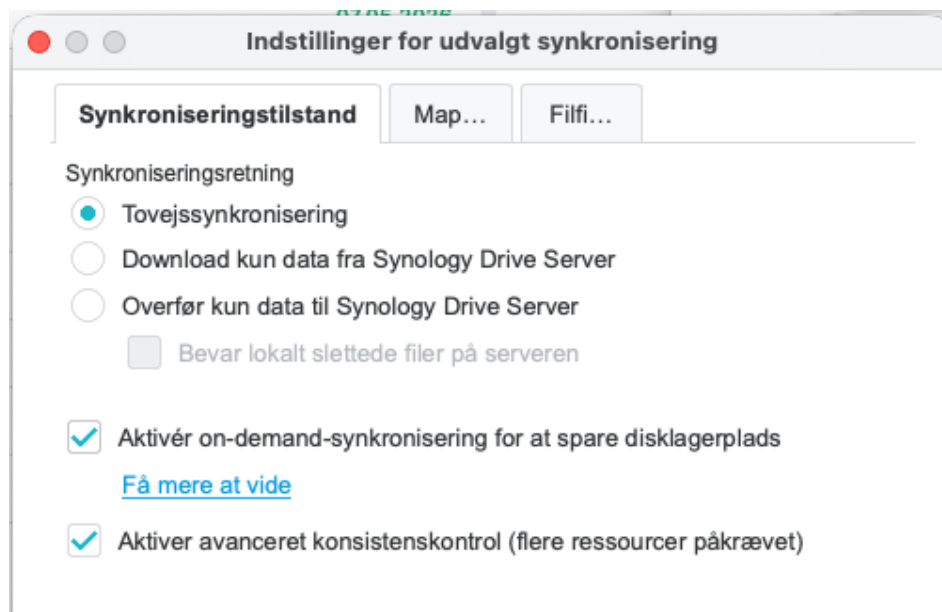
Indstillinger for udvalgt synkronisering

Synkroniseringstilstand
Map…
Filfi…

Synkroniseringsretning

Tovejssynkronisering

Download kun data fra Synology Drive Server

Overfør kun data til Synology Drive Server

Bevar lokalt slettede filer på serveren

Aktivér on-demand-synkronisering for at spare disklagerplads

Få mere at vide

Aktiver avanceret konsistenskontrol (flere ressourcer påkrævet)